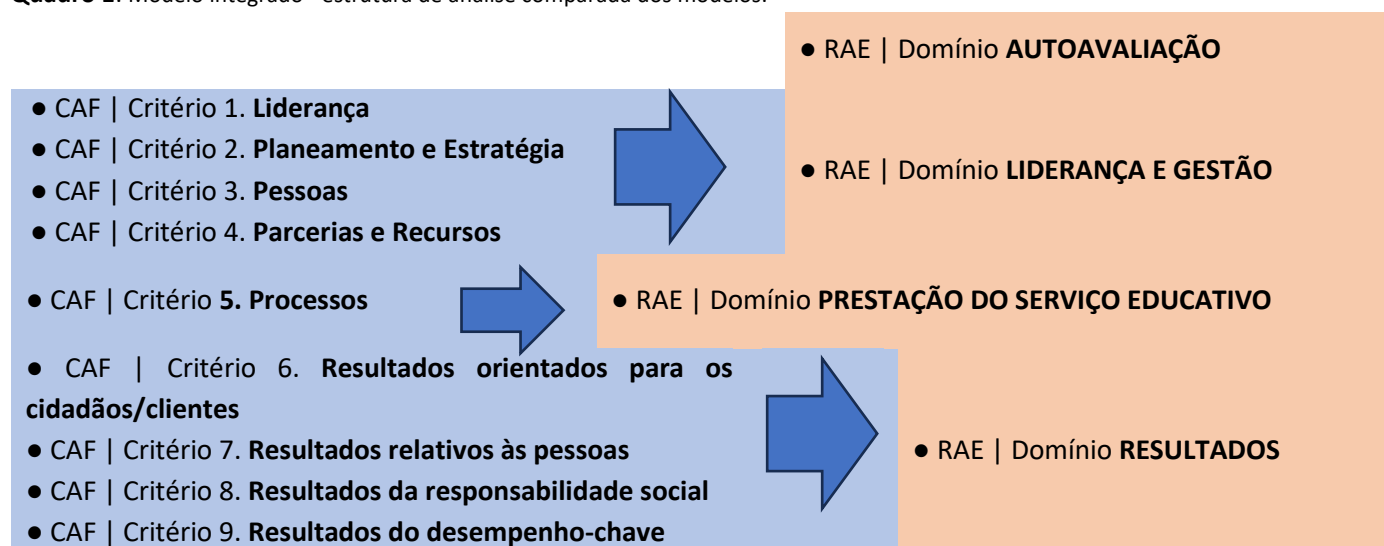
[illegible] Modelo integrado - estrutura de análise comparada dos modelos.

● RAE | Domínio **AUTOAVALIAÇÃO**

● CAF | Critério 1. **Liderança**
● CAF | Critério 2. **Planeamento e Estratégia**
● CAF | Critério 3. **Pessoas**
● CAF | Critério 4. **Parcerias e Recursos**

● RAE | Domínio **LIDERANÇA E GESTÃO**

● CAF | Critério **5. Processos**

● RAE | Domínio **PRESTAÇÃO DO SERVIÇO EDUCATIVO**

● CAF | Critério 6. **Resultados orientados para os cidadãos/clientes**
● CAF | Critério 7. **Resultados relativos às pessoas**
● CAF | Critério 8. **Resultados da responsabilidade social**
● CAF | Critério 9. **Resultados do desempenho-chave**

● RAE | Domínio **RESULTADOS**